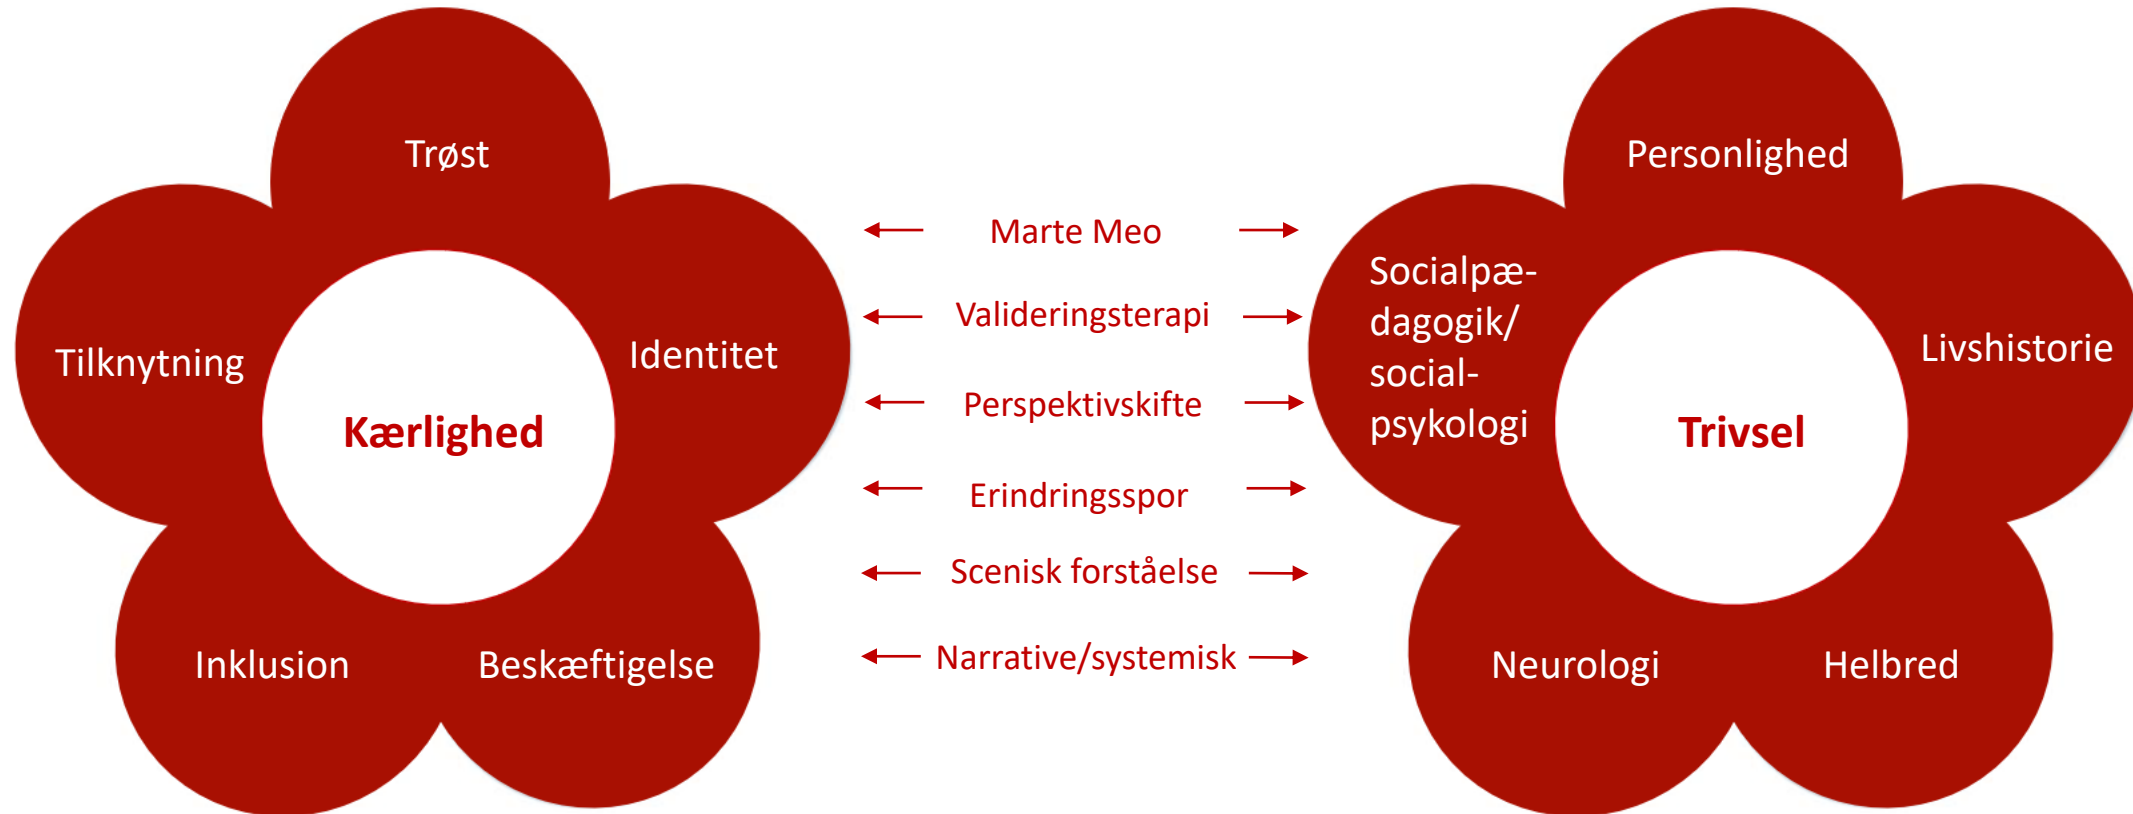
Trøst

Tilknytning

Identitet

Kærlighed

Inklusion

Beskæftigelse

Marte Meo

Valideringsterapi

Perspektivskifte

Erindringsspor

Scenisk forståelse

Narrative/systemisk

Personlighed

Socialpædagogik/ social-psykologi

Livshistorie

Trivsel

Neurologi

Helbred